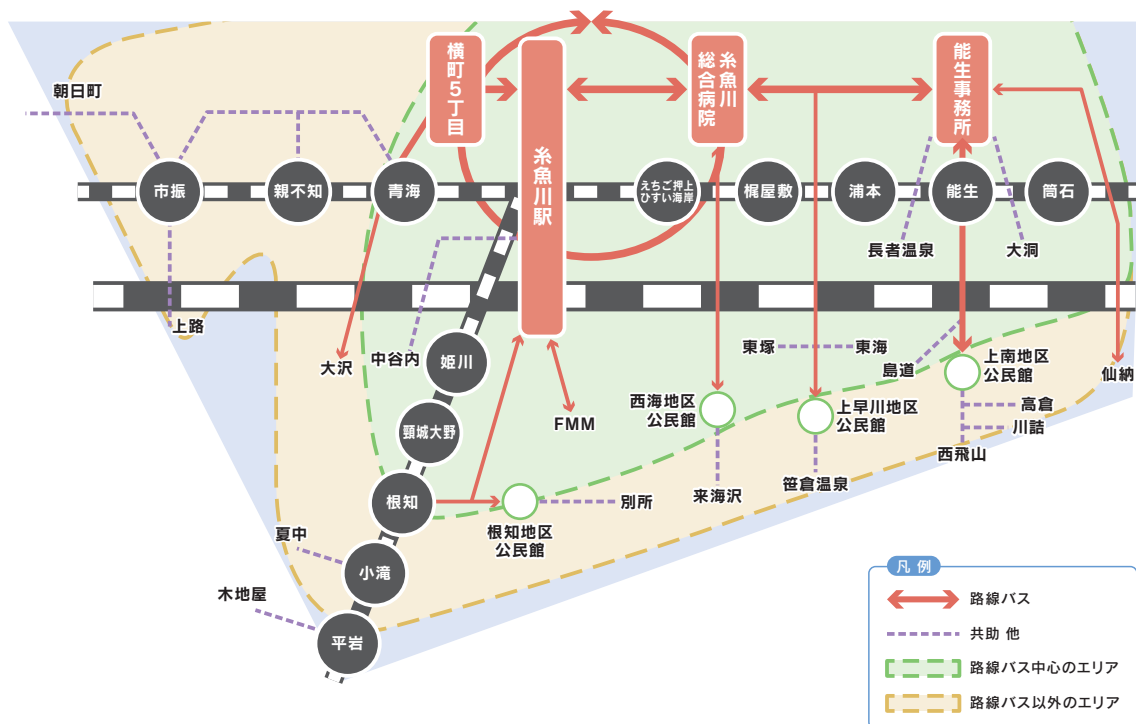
横町5丁目

糸魚川駅

糸魚川総合病院

能生事務所

朝日町

市振

親不知

青海

えちごひすい海岸押上

梶屋敷

浦本

能生

筒石

長者温泉

大洞

上路

大沢

中谷内

姫川

頸城大野

根知

小滝

平岩

夏中

木地屋

FMM

根知地区公民館

別所

西海地区公民館

来海沢

東塚

東海

上早川地区公民館

笹倉温泉

島道

上南地区公民館

高倉

川詰

西飛山

仙納

凡例

路線バス

共助 他

路線バス中心のエリア

路線バス以外のエリア